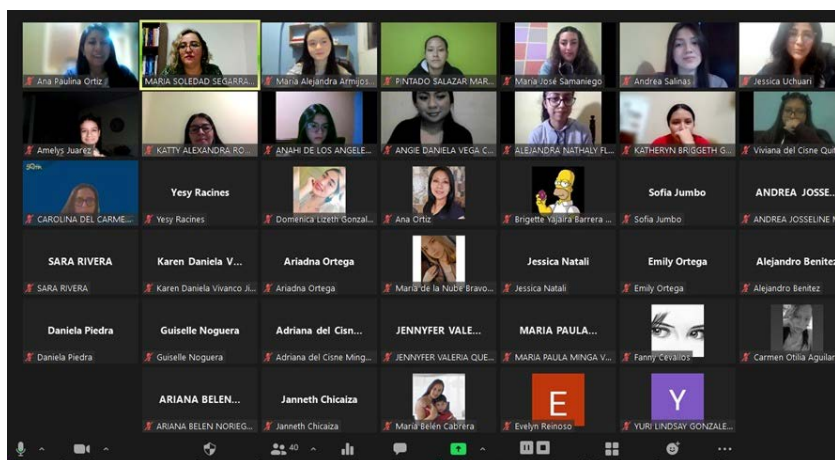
Ana Paulina Ortiz
MARIA SOLEDAD SEGARRA...
Maria Alejandra Armijos...
PINTADO SALAZAR MAR...
Maria José Samaniego
Andrea Salinas
Jessica Uchuari

Amelys Juarez
KATTY ALEXANDRA RO...
ANAHI DE LOS ANGELE...
ANGIE DANIELA VEGA C...
ALEJANDRA NATHALY FL...
KATHERYN BRIGGETH G...
Viviana del Cisne Qui...

CAROLINA DEL CARME...
Yesy Racines
Yesy Racines
Domenica Lizeth Gonzal...
Ana Ortiz
Brigette Yajaira Barrera ...
Sofia Jumbo
Sofia Jumbo
ANDREA JOSSE...
ANDREA JOSSELINE M...

SARA RIVERA
SARA RIVERA
Karen Daniela V...
Karen Daniela Vivanco Ji...
Ariadna Ortega
Ariadna Ortega
Maria de la Nube Bravo...
Jessica Natali
Jessica Natali
Emily Ortega
Emily Ortega
Alejandro Benitez
Alejandro Benitez

Daniela Piedra
Daniela Piedra
Guiselle Noguera
Guiselle Noguera
Adriana del Cisn...
Adriana del Cisne Ming...
JENNYFER VALE...
JENNYFER VALERIA QUE...
MARIA PAULA...
MARIA PAULA MINGA V...
Fanny Cevallos
Carmen Otilia Aguilar

ARIANA BELEN...
ARIANA BELEN NORIEG...
Janneth Chicaiza
Janneth Chicaiza
Maria Belén Cabrera
E
Evelyn Reinoso
Y
YURI LINDSAY GONZALE...

40